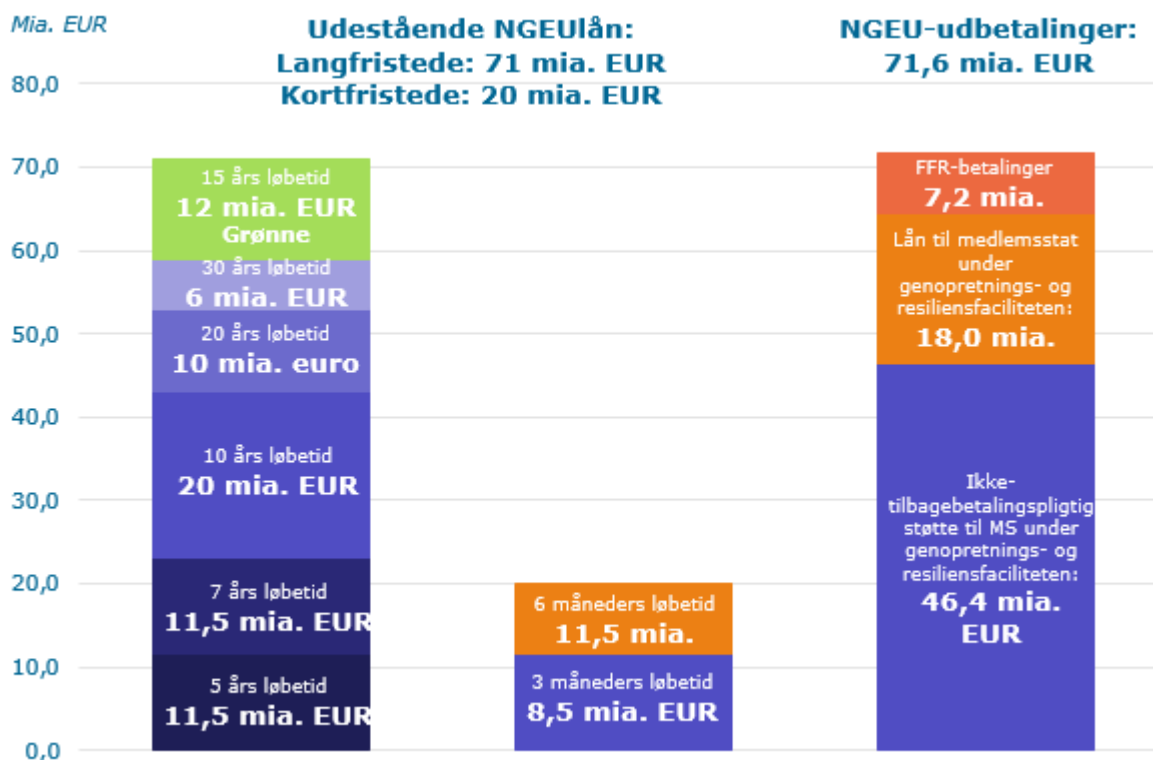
Mia. EUR

Udestående NGEUlån:
Langfristede: 71 mia. EUR
Kortfristede: 20 mia. EUR

NGEU-udbetalinger:
71,6 mia. EUR

80,0
70,0
60,0
50,0
40,0
30,0
20,0
10,0
0,0

15 års løbetid
12 mia. EUR
Grønne

30 års løbetid
6 mia. EUR

20 års løbetid
10 mia. euro

10 års løbetid
20 mia. EUR

7 års løbetid
11,5 mia. EUR

5 års løbetid
11,5 mia. EUR

6 måneders løbetid
11,5 mia.

3 måneders løbetid
8,5 mia. EUR

FFR-betalinger
7,2 mia.

Lån til medlemsstat under genopretnings- og resiliensfaciliteten:
18,0 mia.

Ikke-tilbagebetalingspligtig støtte til MS under genopretnings- og resiliensfaciliteten:
46,4 mia. EUR